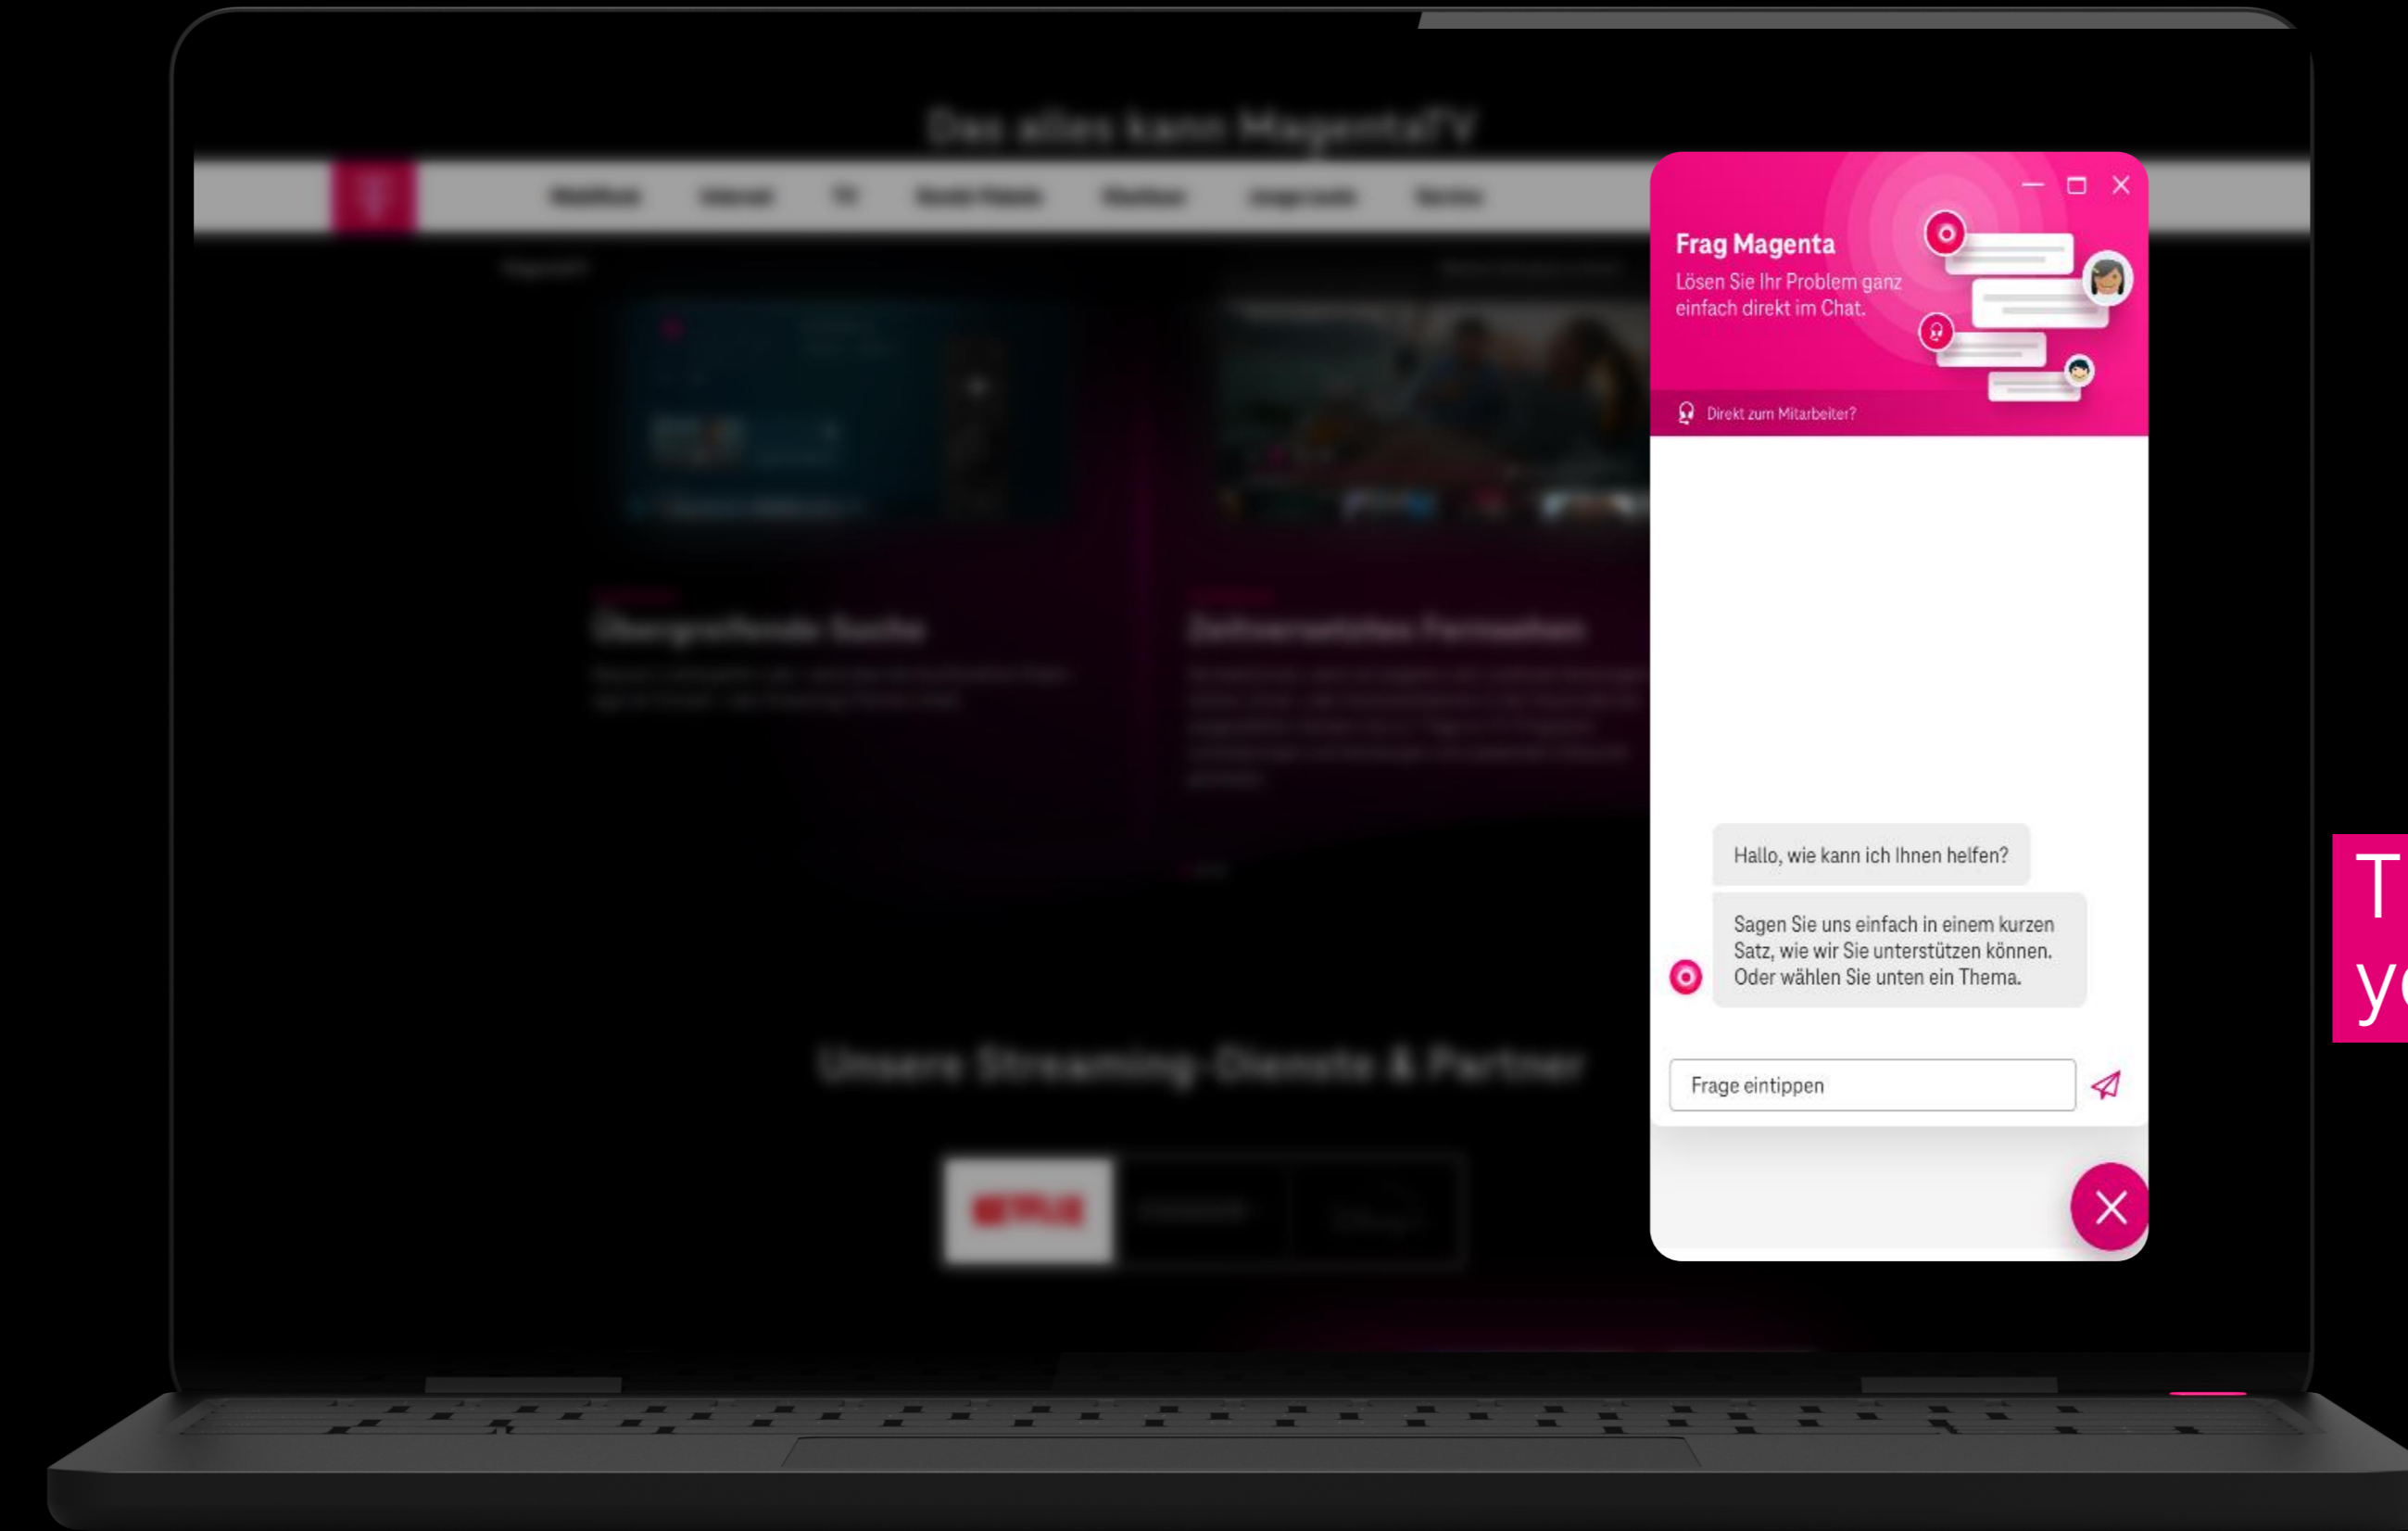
Das alles kann MagentaTV

Frag Magenta
Lösen Sie Ihr Problem ganz einfach direkt im Chat.

Direkt zum Mitarbeiter?

Hallo, wie kann ich Ihnen helfen?

Sagen Sie uns einfach in einem kurzen Satz, wie wir Sie unterstützen können. Oder wählen Sie unten ein Thema.

Frage eintippen

Übergreifende Suche

Zeitversetztes Fernsehen

Unsere Streaming-Dienste & Partner

T
y